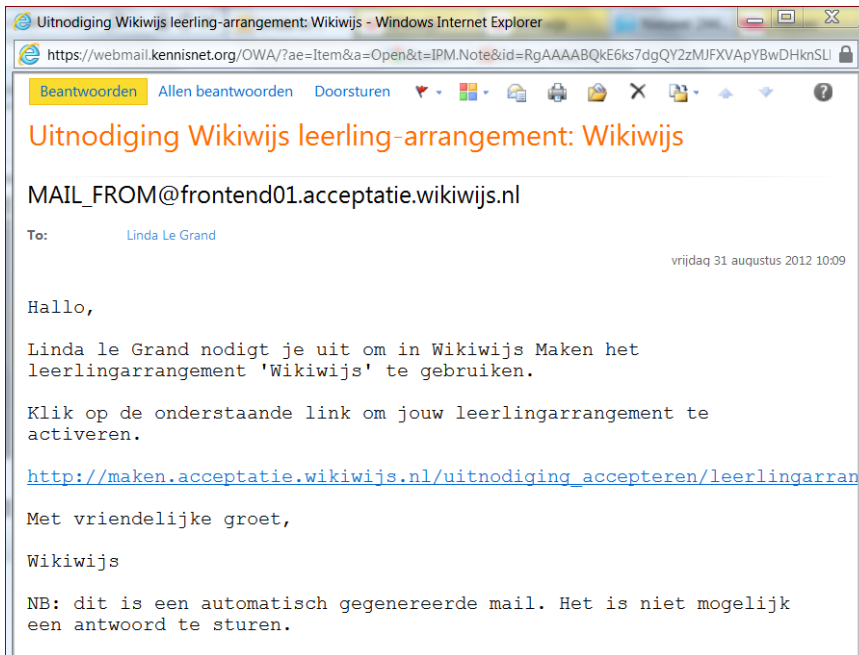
Uitnodiging Wikiwijs leerling-arrangement: Wikiwijs - Windows Internet Explorer

https://webmail.kennisnet.org/OWA/?ae=Item&a=Open&t=IPM.Note&id=RgAAAABQkE6ks7dgQY2zMJFXVApYBwDHknSLI

Beantwoorden Allen beantwoorden Doorsturen

Uitnodiging Wikiwijs leerling-arrangement: Wikiwijs

MAIL_FROM@frontend01.acceptatie.wikiwijs.nl

To: Linda Le Grand

vrijdag 31 augustus 2012 10:09

Hallo,

Linda le Grand nodigt je uit om in Wikiwijs Maken het leerlingarrangement 'Wikiwijs' te gebruiken.

Klik op de onderstaande link om jouw leerlingarrangement te activeren.

http://maken.acceptatie.wikiwijs.nl/uitnodiging_accepteren/leerlingarran

Met vriendelijke groet,

Wikiwijs

NB: dit is een automatisch gegenereerde mail. Het is niet mogelijk een antwoord te sturen.